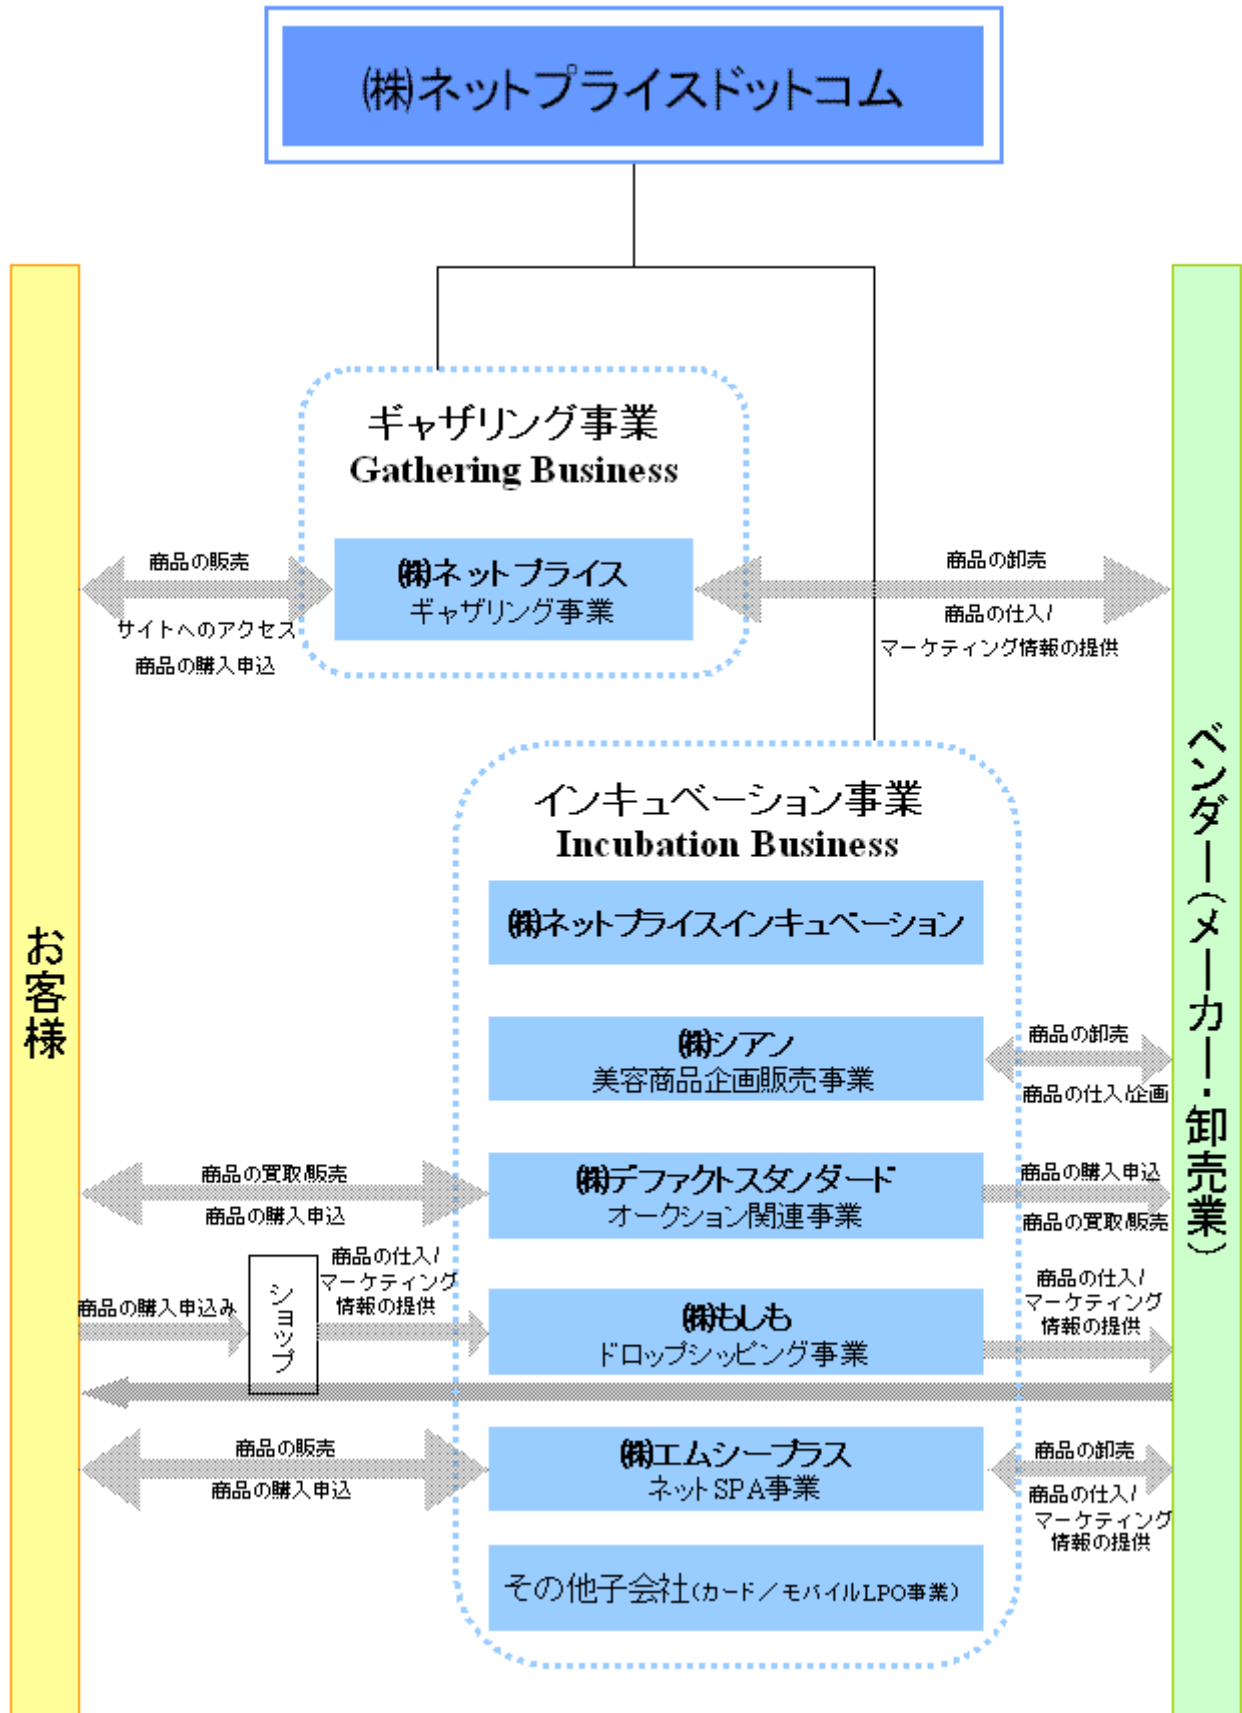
㈱ネットプライスドットコム

お客様

ベンダー（メーカー・卸売業）

ギャザリング事業
Gathering Business

商品の販売

㈱ネットプライス
ギャザリング事業

サイトへのアクセス
商品の購入申込

商品の卸売
商品の仕入/
マーケティング情報の提供

インキュベーション事業
Incubation Business

㈱ネットプライスインキュベーション

㈱シアン
美容商品企画販売事業

商品の卸売
商品の仕入/企画

商品の買取販売
商品の購入申込

㈱デファクトスタンダード
オークション関連事業

商品の購入申込
商品の買取販売

商品の購入申込み

ショップ

商品の仕入/
マーケティング
情報の提供

㈱もしも
ドロップシッピング事業

商品の仕入/
マーケティング
情報の提供

商品の販売
商品の購入申込

㈱エムシープラス
ネットSPA事業

商品の卸売
商品の仕入/
マーケティング
情報の提供

その他子会社(カード／モバイルLPO事業)